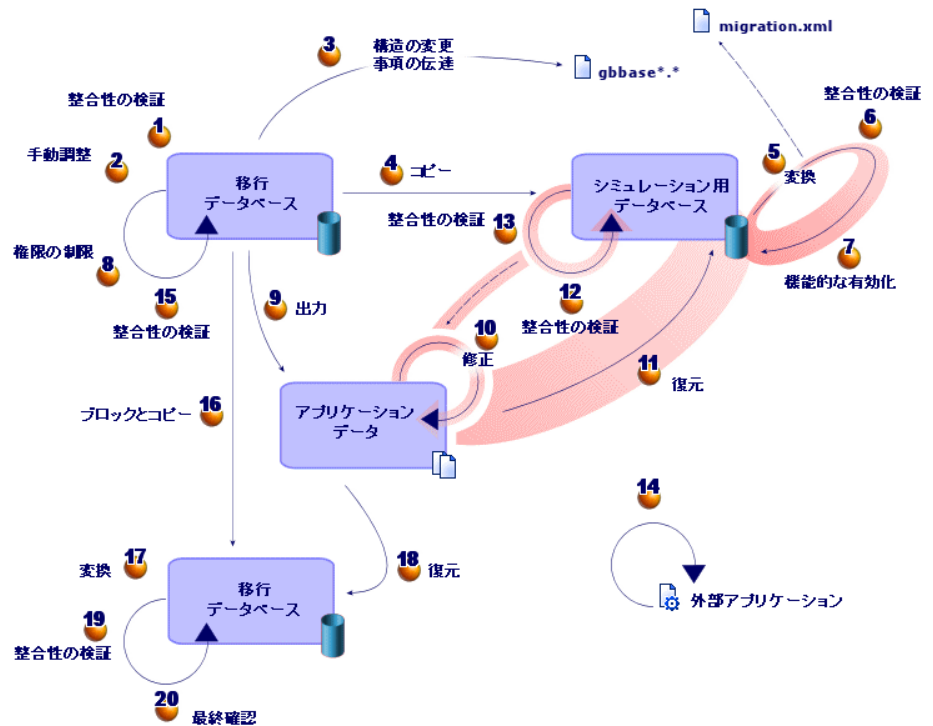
migration.xml

3 構造の変更事項の伝達

gbbase*.*

整合性の検証 6

整合性の検証 1

手動調整 2

移行データベース

4 コピー

シミュレーション用データベース

5 変換

整合性の検証 13

7 機能的な有効化

権限の制限 8

15 整合性の検証

9 出力

12 整合性の検証

10 修正

11 復元

ブロックとコピー 16

アプリケーションデータ

14

変換 17

移行データベース

18 復元

外部アプリケーション

19 整合性の検証

20 最終確認